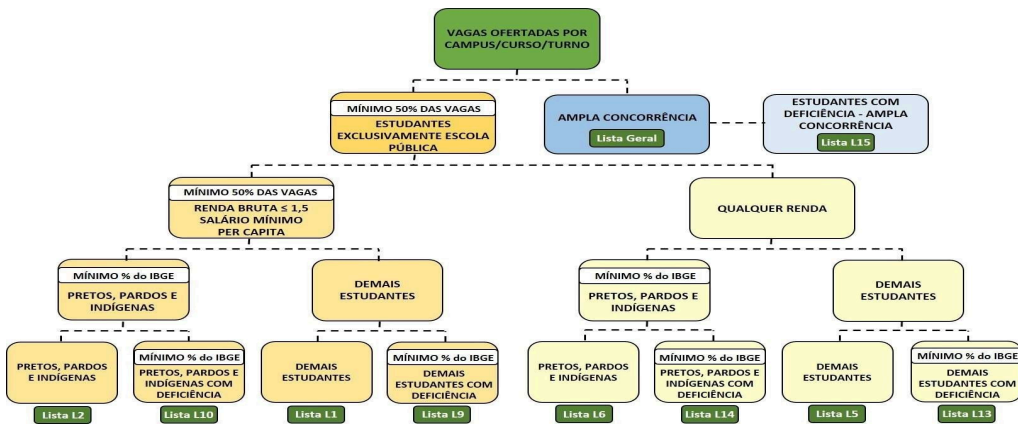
VAGAS OFERTADAS POR CAMPUS/CURSO/TURNO

MÍNIMO 50% DAS VAGAS
ESTUDANTES EXCLUSIVAMENTE ESCOLA PÚBLICA

AMPLA CONCORRÊNCIA
Lista Geral

ESTUDANTES COM DEFICIÊNCIA - AMPLA CONCORRÊNCIA
Lista L15

MÍNIMO 50% DAS VAGAS
RENDA BRUTA ≤ 1,5 SALÁRIO MÍNIMO PER CAPITA

QUALQUER RENDA

MÍNIMO % do IBGE
PRETOS, PARDOS E INDÍGENAS

DEMAIS ESTUDANTES

MÍNIMO % do IBGE
PRETOS, PARDOS E INDÍGENAS

DEMAIS ESTUDANTES

PRETOS, PARDOS E INDÍGENAS
Lista L2

MÍNIMO % do IBGE
PRETOS, PARDOS E INDÍGENAS COM DEFICIÊNCIA
Lista L10

DEMAIS ESTUDANTES
Lista L1

MÍNIMO % do IBGE
DEMAIS ESTUDANTES COM DEFICIÊNCIA
Lista L9

PRETOS, PARDOS E INDÍGENAS
Lista L6

MÍNIMO % do IBGE
PRETOS, PARDOS E INDÍGENAS COM DEFICIÊNCIA
Lista L14

DEMAIS ESTUDANTES
Lista L5

MÍNIMO % do IBGE
DEMAIS ESTUDANTES COM DEFICIÊNCIA
Lista L13